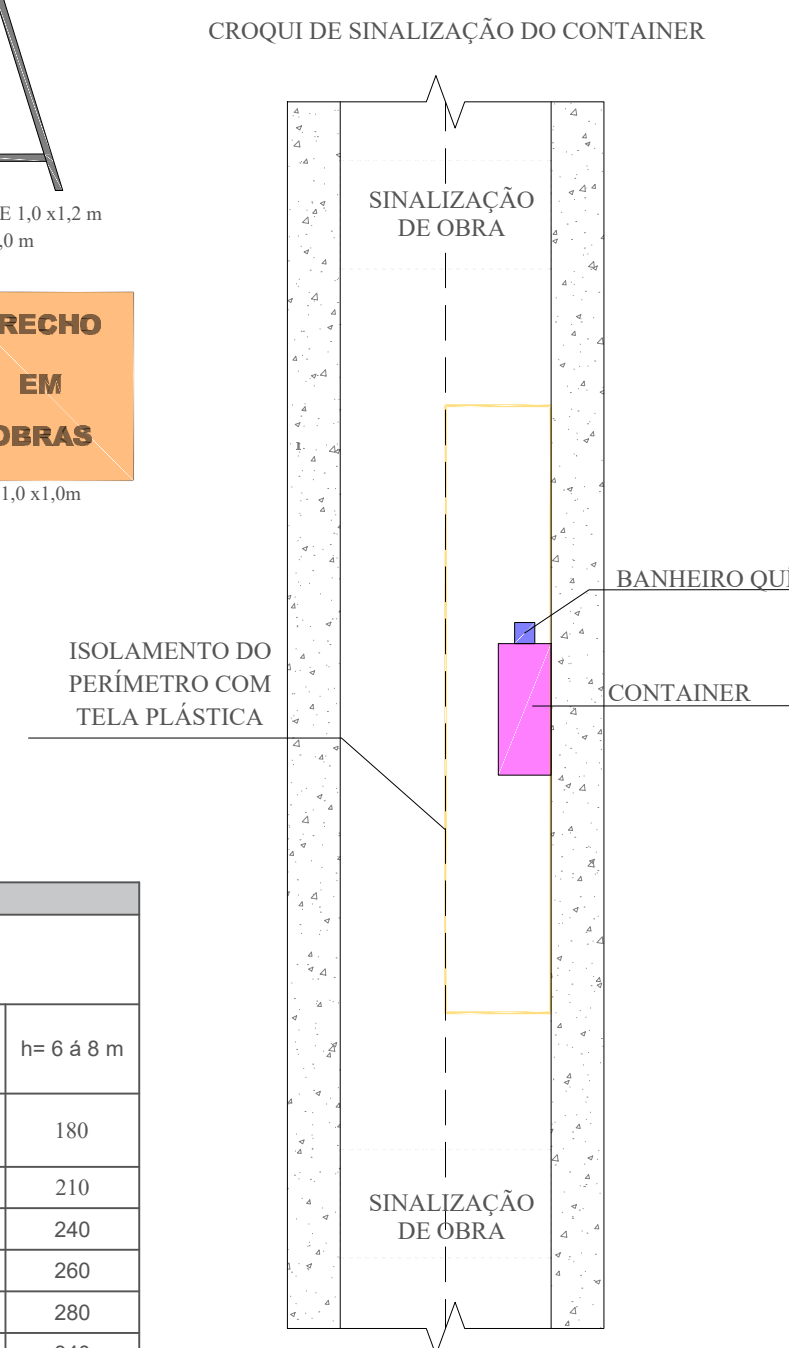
CROQUI DE SINALIZAÇÃO DO CONTAINER

E 1,0 x1,2 m
,0 m

RECHO
EM
OBRAS

1,0 x1,0m

SINALIZAÇÃO
DE OBRA

BANHEIRO QU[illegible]

ISOLAMENTO DO
PERÍMETRO COM
TELA PLÁSTICA

CONTAINER

| h= 6 á 8 m |
|---|
| 180 |
| 210 |
| 240 |
| 260 |
| 280 |
| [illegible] |

SINALIZAÇÃO
DE OBRA